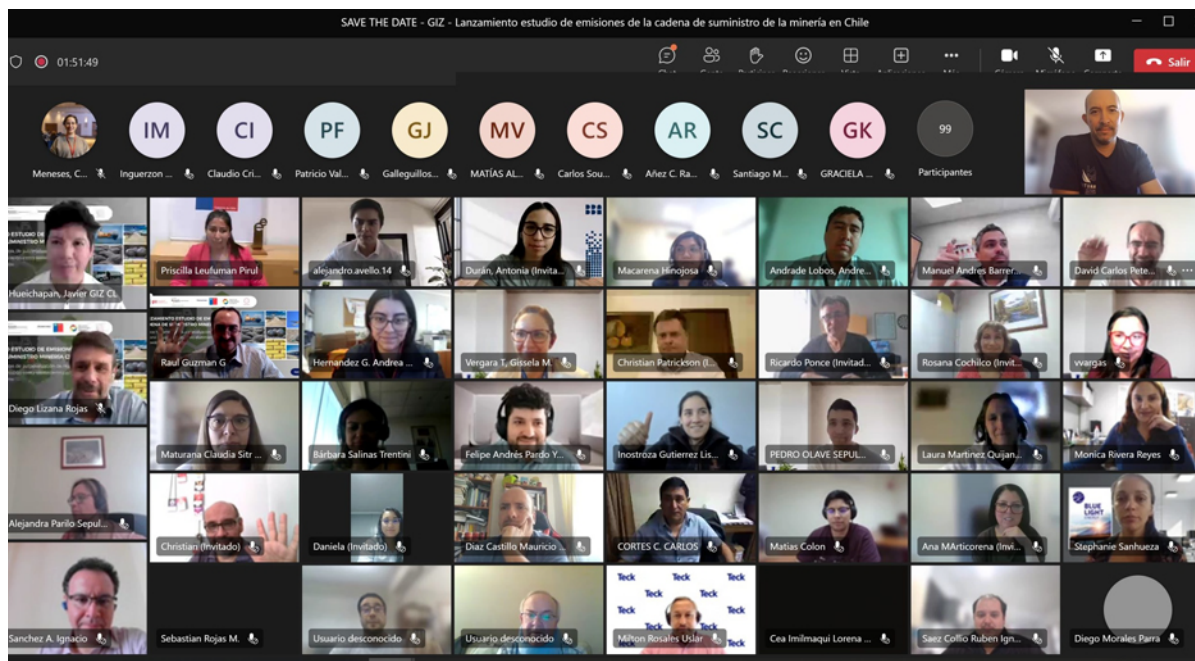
SAVE THE DATE - GIZ - Lanzamiento estudio de emisiones de la cadena de suministro de la minería en Chile

01:51:49

Chat Gente Participar Reacciones Vista Aplicaciones Más Cámara Micrófono Compartir Salir

IM CI PF GJ MV CS AR SC GK 99

Meneses, C... Inguerzon ... Claudio Cri... Patricio Val... Galleguillos... MATÍAS AL... Carlos Sou... Añez C. Ra... Santiago M... GRACIELA ... Participantes

Hueichapan, Javier GIZ CL
Priscilla Leufuman Pirul
alejandro.avello.14
Durán, Antonia (Invita...
Macarena Hinojosa
Andrade Lobos, Andre...
Manuel Andres Barrer...
David Carlos Pete...
Diego Lizana Rojas
Raul Guzman G.
Hernandez G. Andrea ...
Vergara T., Gissela M.
Christian Patrickson (I...
Ricardo Ponce (Invitad...
Rosana Cochilco (Invit...
vvargas
Maturana Claudia Sitr ...
Bárbara Salinas Trentini
Felipe Andrés Pardo Y...
Inostroza Gutierrez Lis...
PEDRO OLAVE SEPUL...
Laura Martinez Quijan...
Monica Rivera Reyes
Alejandra Parilo Sepul...
Christian (Invitado)
Daniela (Invitado)
Diaz Castillo Mauricio ...
CORTES C. CARLOS
Matias Colon
Ana MArticorena (Invi...
Stephanie Sanhueza
Sanchez A. Ignacio
Sebastian Rojas M.
Usuario desconocido
Usuario desconocido
Milton Rosales Uslar
Cea Imilmaqui Lorena ...
Saez Collio Ruben Ign...
Diego Morales Parra

Teck Teck Teck Teck Teck Teck Teck Teck Teck Teck
BLUE LIGHT